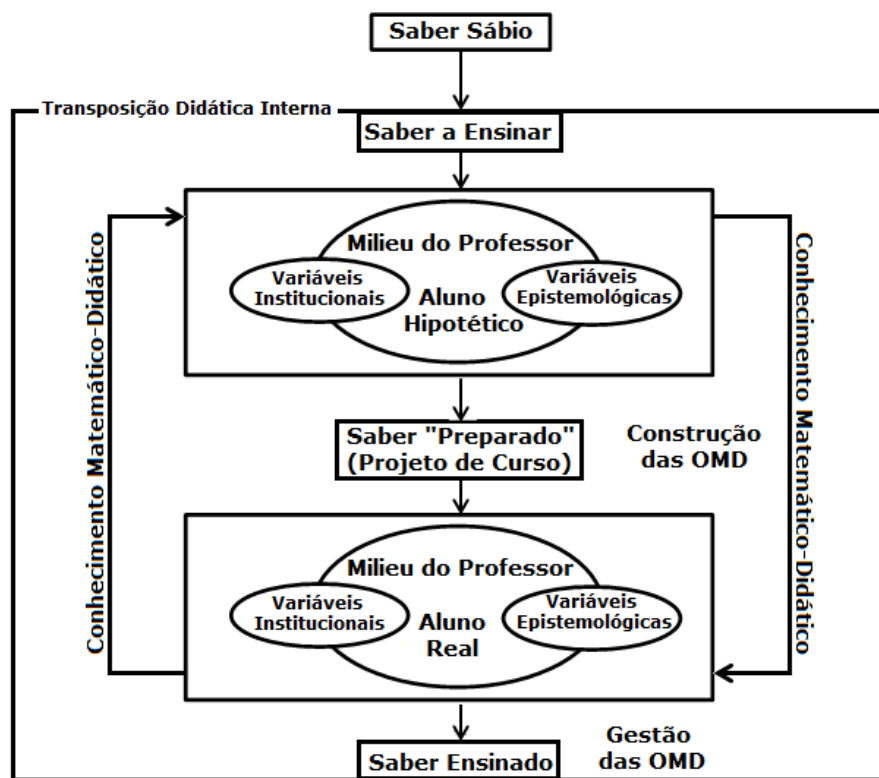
Saber Sábio

Transposição Didática Interna

Saber a Ensinar

Milieu do Professor

Variáveis Institucionais

Aluno Hipotético

Variáveis Epistemológicas

Conhecimento Matemático-Didático

Conhecimento Matemático-Didático

Saber "Preparado" (Projeto de Curso)

Construção das OMD

Milieu do Professor

Variáveis Institucionais

Aluno Real

Variáveis Epistemológicas

Gestão das OMD

Saber Ensinado